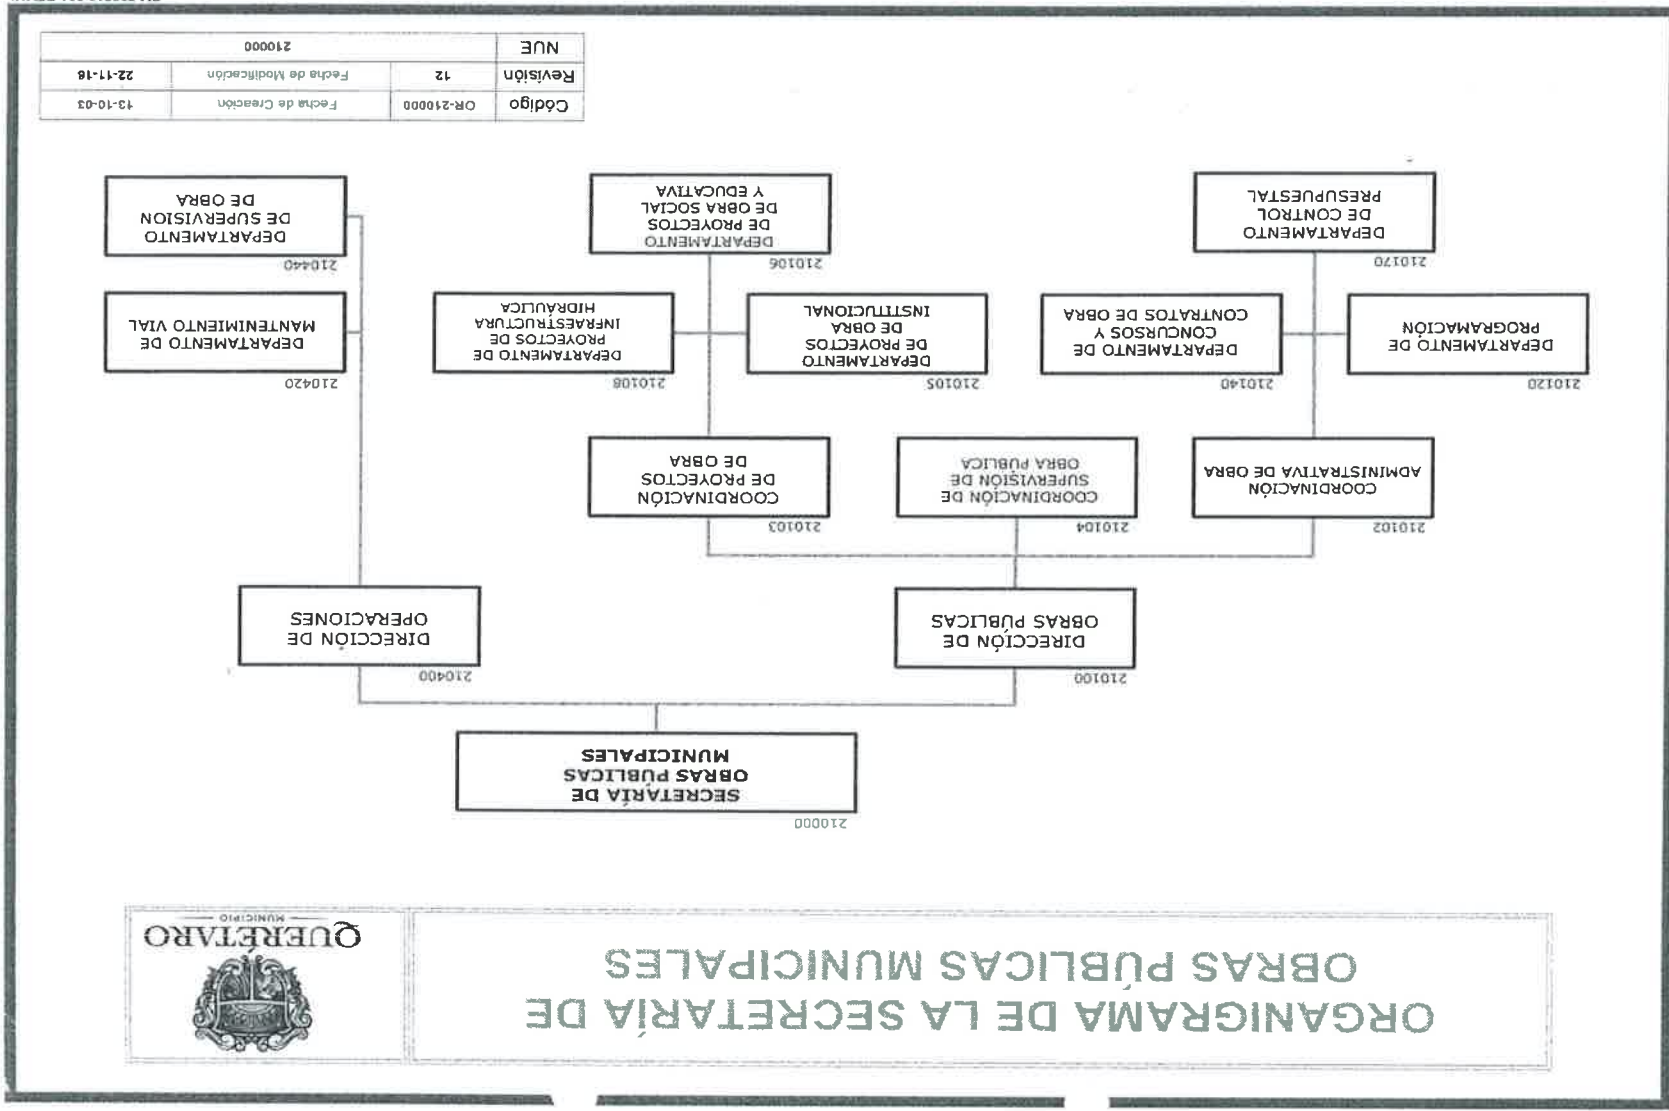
ORGANIGRAMA DE LA SECRETARÍA DE OBRAS PÚBLICAS MUNICIPALES

QUERÉTARO
MUNICIPIO

| Código | OR-210000 | Fecha de Creación | 13-10-03 |
|---|---|---|---|
| Revisión | 12 | Fecha de Modificación | 22-11-18 |
| NUE | 210000 | | |

210000
SECRETARÍA DE OBRAS PÚBLICAS MUNICIPALES

210100
DIRECCIÓN DE OBRAS PÚBLICAS

210400
DIRECCIÓN DE OPERACIONES

210102
COORDINACIÓN ADMINISTRATIVA DE OBRA

210104
COORDINACIÓN DE SUPERVISIÓN DE OBRA PÚBLICA

210103
COORDINACIÓN DE PROYECTOS DE OBRA

210120
DEPARTAMENTO DE PROGRAMACIÓN

210140
DEPARTAMENTO DE CONCURSOS Y CONTRATOS DE OBRA

210170
DEPARTAMENTO DE CONTROL PRESUPUESTAL

210105
DEPARTAMENTO DE PROYECTOS DE OBRA INSTITUCIONAL

210108
DEPARTAMENTO DE PROYECTOS DE INFRAESTRUCTURA HIDRÁULICA

210106
DEPARTAMENTO DE PROYECTOS DE OBRA SOCIAL Y EDUCATIVA

210420
DEPARTAMENTO DE MANTENIMIENTO VIAL

210440
DEPARTAMENTO DE SUPERVISION DE OBRA